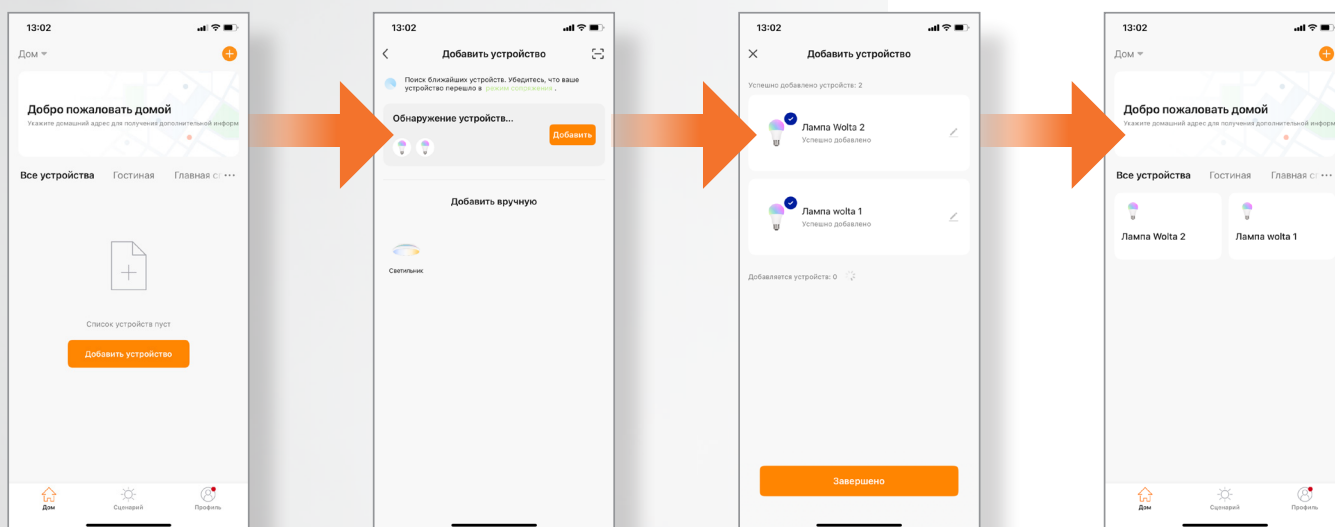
13:02

Дом

Добро пожаловать домой

Укажите домашний адрес для получения дополнительной информ

Все устройства Гостиная Главная с ···

Список устройств пуст

Добавить устройство

Дом Сценарий Профиль

13:02

Добавить устройство

Поиск ближайших устройств. Убедитесь, что ваше устройство перешло в режим сопряжения.

Обнаружение устройств...

Добавить

Добавить вручную

Светильник

13:02

Добавить устройство

Успешно добавлено устройств: 2

Лампа Wolta 2

Успешно добавлено

Лампа wolta 1

Успешно добавлено

Добавляется устройств: 0

Завершено

13:02

Дом

Добро пожаловать домой

Укажите домашний адрес для получения дополнительной информ

Все устройства Гостиная Главная с ···

Лампа Wolta 2

Лампа wolta 1

Дом Сценарий Профиль